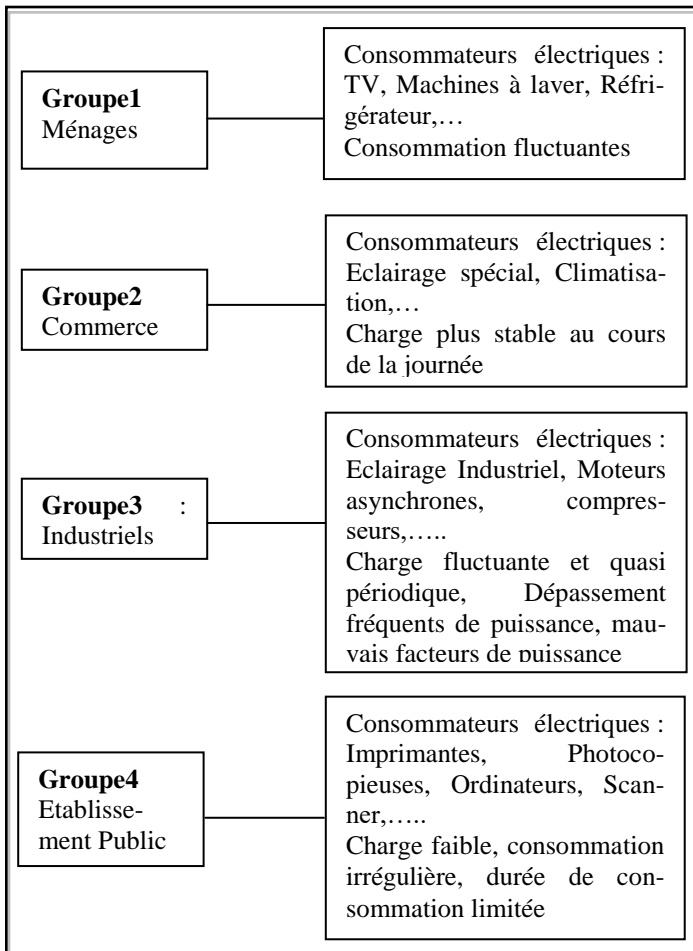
**Groupe1**
Ménages

Consommateurs électriques : TV, Machines à laver, Réfrigérateur,…
Consommation fluctuantes

**Groupe2**
Commerce

Consommateurs électriques : Eclairage spécial, Climatisation,…
Charge plus stable au cours de la journée

**Groupe3** :
Industriels

Consommateurs électriques : Eclairage Industriel, Moteurs asynchrones, compresseurs,…..
Charge fluctuante et quasi périodique, Dépassement fréquents de puissance, mauvais facteurs de puissance

**Groupe4**
Etablissement Public

Consommateurs électriques : Imprimantes, Photocopieuses, Ordinateurs, Scanner,…..
Charge faible, consommation irrégulière, durée de consommation limitée